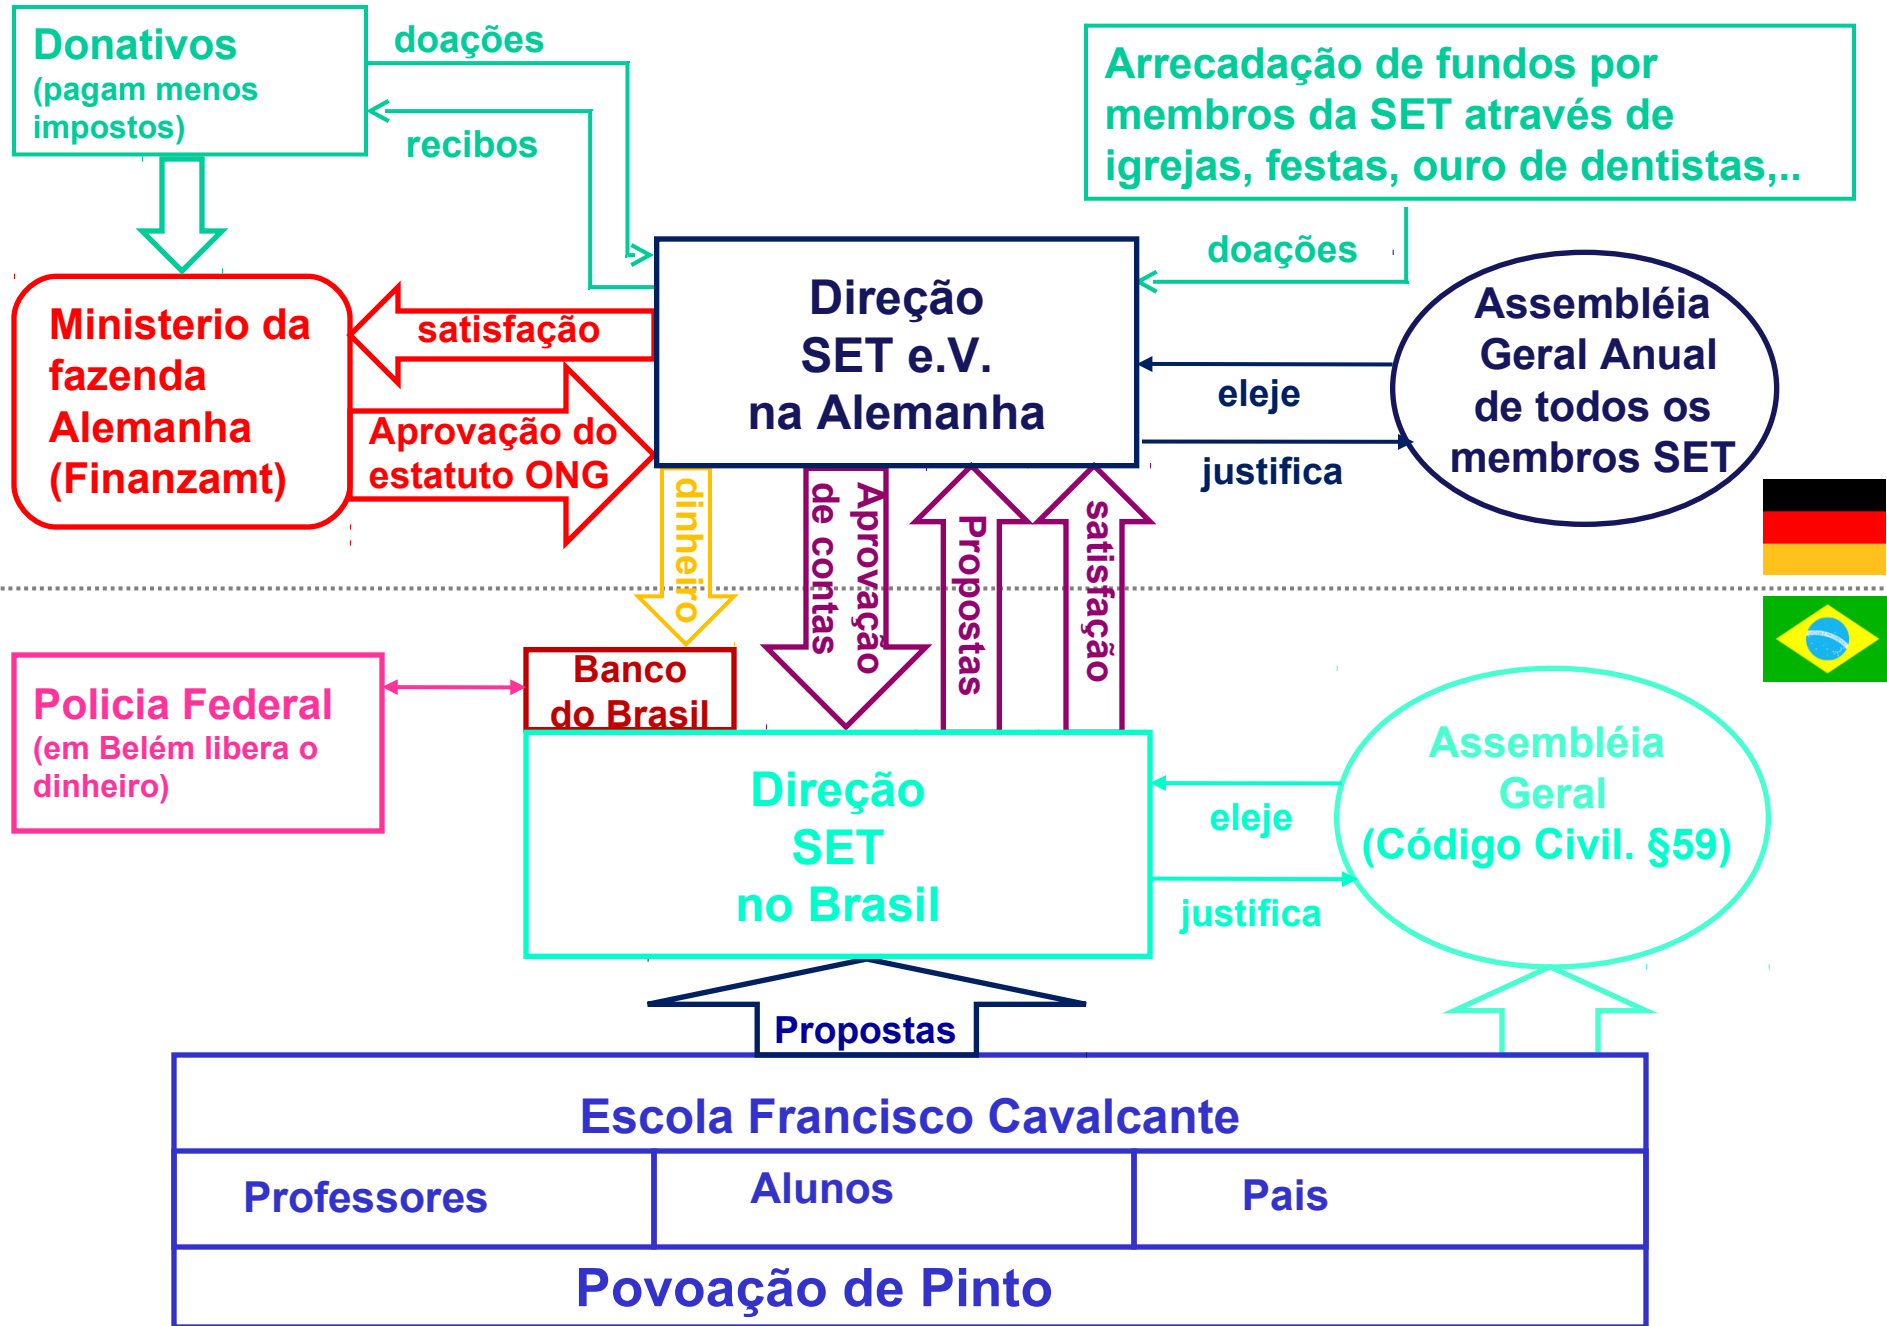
Donativos
(pagam menos impostos)

doações

recibos

Arrecadação de fundos por membros da SET através de igrejas, festas, ouro de dentistas,..

doações

Ministerio da fazenda Alemanha (Finanzamt)

satisfação

Aprovação do estatuto ONG

Direção
SET e.V.
na Alemanha

eleje

justifica

Assembléia Geral Anual de todos os membros SET

dinheiro

Aprovação de contas

Propostas

satisfação

Policia Federal
(em Belém libera o dinheiro)

Banco do Brasil

Direção
SET
no Brasil

eleje

justifica

Assembléia Geral
(Código Civil. §59)

Propostas

Escola Francisco Cavalcante

| Professores | Alunos | Pais |
|---|---|---|

Povoação de Pinto